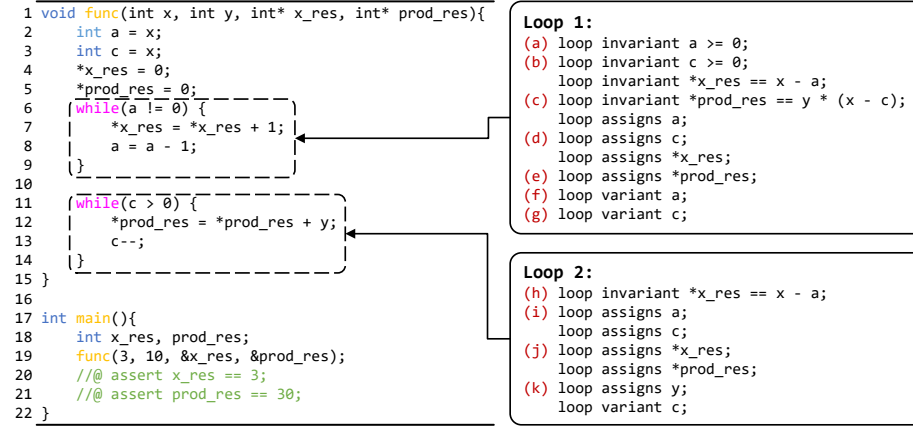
1 void func(int x, int y, int* x_res, int* prod_res){
2     int a = x;
3     int c = x;
4     *x_res = 0;
5     *prod_res = 0;
6     while(a != 0) {
7         *x_res = *x_res + 1;
8         a = a - 1;
9     }
10
11    while(c > 0) {
12        *prod_res = *prod_res + y;
13        c--;
14    }
15 }
16
17 int main(){
18     int x_res, prod_res;
19     func(3, 10, &x_res, &prod_res);
20     //@ assert x_res == 3;
21     //@ assert prod_res == 30;
22 }

Loop 1:
(a) loop invariant a >= 0;
(b) loop invariant c >= 0;
loop invariant *x_res == x - a;
(c) loop invariant *prod_res == y * (x - c);
loop assigns a;
(d) loop assigns c;
loop assigns *x_res;
(e) loop assigns *prod_res;
(f) loop variant a;
(g) loop variant c;

Loop 2:
(h) loop invariant *x_res == x - a;
(i) loop assigns a;
loop assigns c;
(j) loop assigns *x_res;
loop assigns *prod_res;
(k) loop assigns y;
loop variant c;